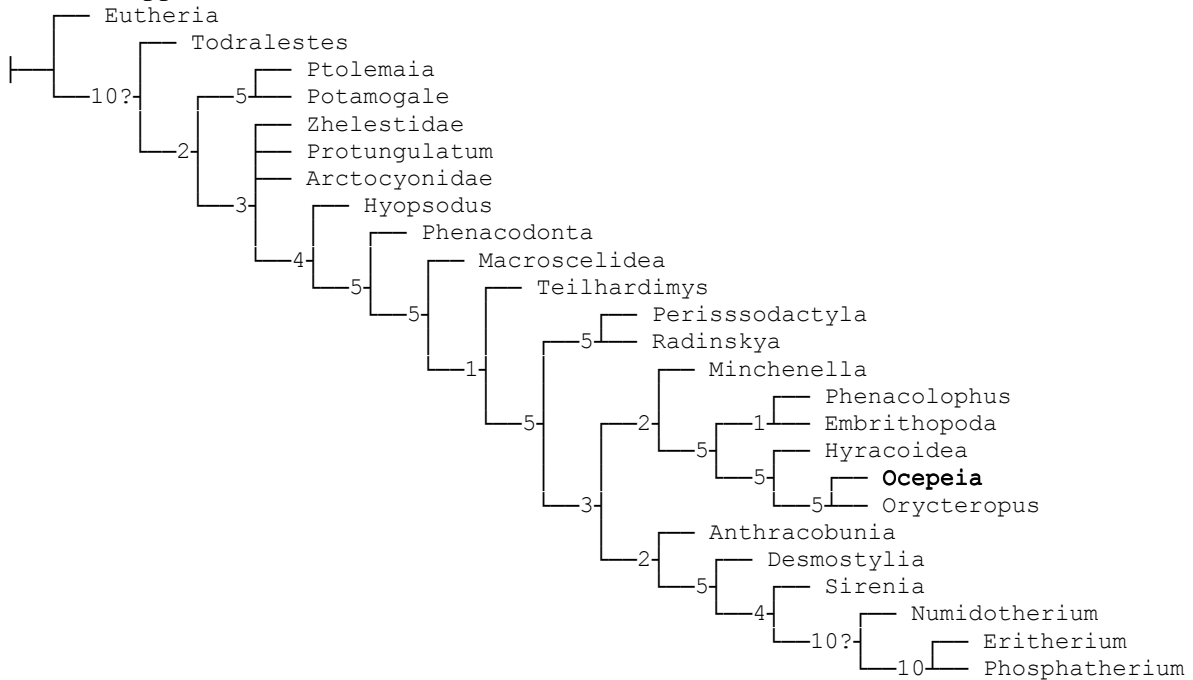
Eutheria
10?
Todralestes
2
5
Ptolemaia
Potamogale
3
Zhelestidae
Protungulatum
Arctocyonidae
4
Hyopsodus
5
Phenacodonta
5
Macroscelidea
1
Teilhardimys
5
5
Perisssodactyla
Radinskya
3
2
Minchenella
5
1
Phenacolophus
Embrithopoda
5
Hyracoidea
5
**Ocepeia**
Orycteropus
2
Anthracobunia
5
Desmostylia
4
Sirenia
10?
Numidotherium
10
Eritherium
Phosphatherium